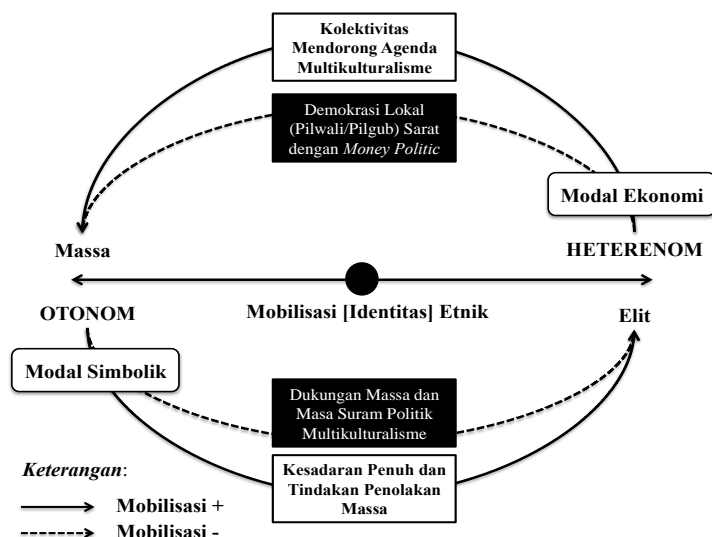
Kolektivitas Mendorong Agenda Multikulturalisme

Demokrasi Lokal (Pilwali/Pilgub) Sarat dengan *Money Politic*

Modal Ekonomi

Massa

HETERENOM

OTONOM

Mobilisasi [Identitas] Etnik

Elit

Modal Simbolik

Dukungan Massa dan Masa Suram Politik Multikulturalisme

Kesadaran Penuh dan Tindakan Penolakan Massa

*Keterangan*:

Mobilisasi +

Mobilisasi -